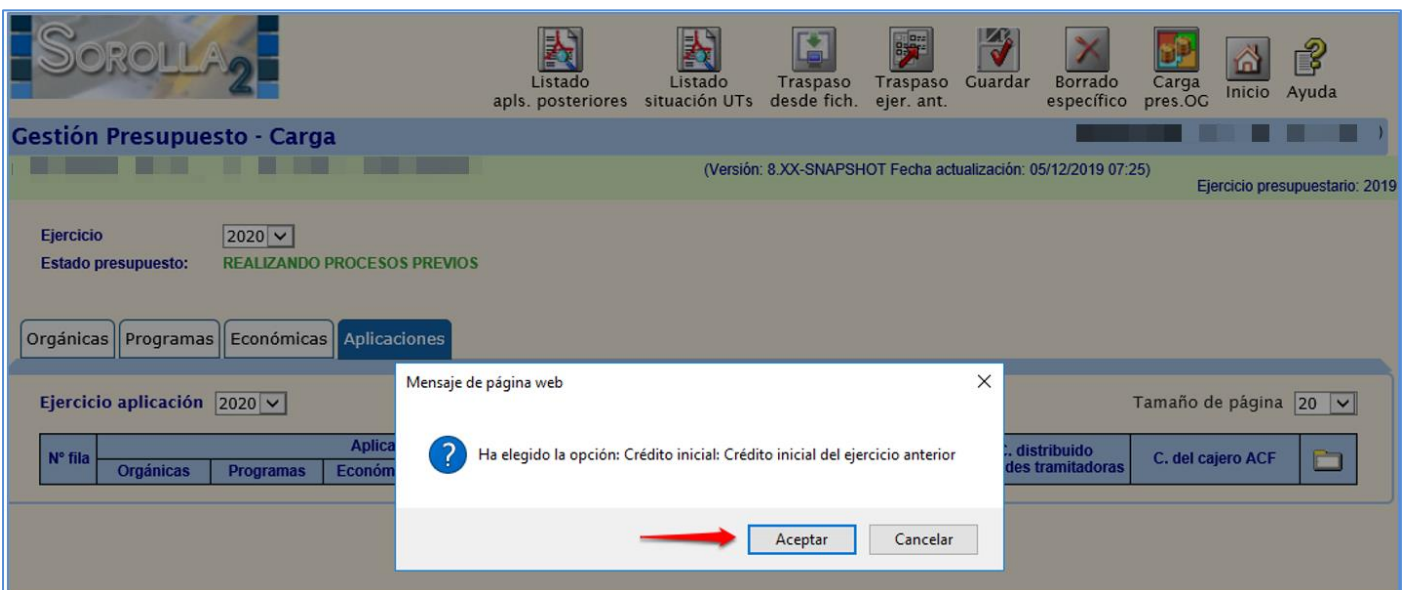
SOROLLA 2

Listado apls. posteriores | Listado situación UTs | Traspaso desde fich. | Traspaso ejer. ant. | Guardar | Borrado específico | Carga pres.OG | Inicio | Ayuda

Gestión Presupuesto - Carga

(Versión: 8.XX-SNAPSHOT Fecha actualización: 05/12/2019 07:25)

Ejercicio presupuestario: 2019

Ejercicio 2020

Estado presupuesto: REALIZANDO PROCESOS PREVIOS

Orgánicas | Programas | Económicas | Aplicaciones

Ejercicio aplicación 2020

Tamaño de página 20

| Nº fila | Aplica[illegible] | | | C. distribuido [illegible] des tramitadoras | C. del cajero ACF | |
|---|---|---|---|---|---|---|
| | Orgánicas | Programas | Económ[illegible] | | | |

Mensaje de página web

Ha elegido la opción: Crédito inicial: Crédito inicial del ejercicio anterior

Aceptar | Cancelar